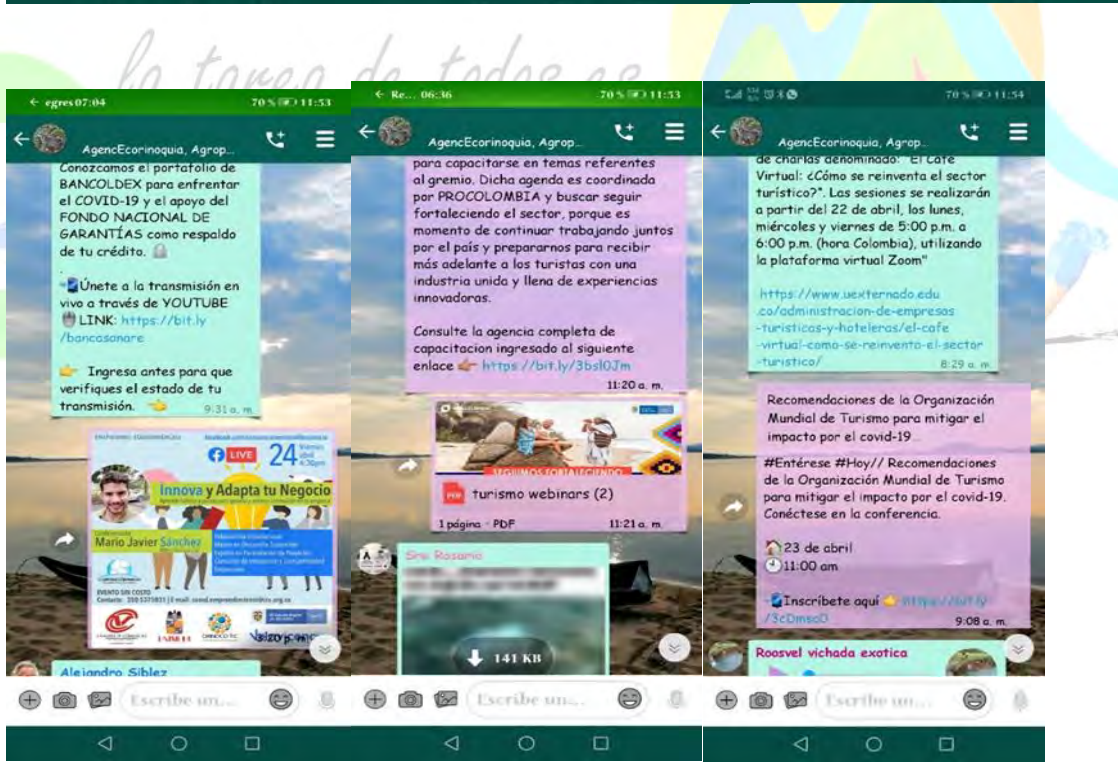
la tarea de todos es

egres 07:04 70 % 11:53

AgencEcorinoquia, Agrop...

Conozcamos el portafolio de BANCOLDEX para enfrentar el COVID-19 y el apoyo del FONDO NACIONAL DE GARANTÍAS como respaldo de tu crédito.

Únete a la transmisión en vivo a través de YOUTUBE LINK: https://bit.ly/bancasonare

Ingresa antes para que verifiques el estado de tu transmisión.

9:31 a. m.

LIVE 24

Innova y Adapta tu Negocio

Mario Javier Sánchez

EVENTO SIN COSTO

Alejandro Siblez

Escribe un...

Re... 06:36 70 % 11:53

AgencEcorinoquia, Agrop...

para capacitarse en temas referentes al gremio. Dicha agenda es coordinada por PROCOLOMBIA y buscar seguir fortaleciendo el sector, porque es momento de continuar trabajando juntos por el país y prepararnos para recibir más adelante a los turistas con una industria unida y llena de experiencias innovadoras.

Consulte la agencia completa de capacitacion ingresado al siguiente enlace https://bit.ly/3bsl0Jm

11:20 a. m.

SEGUIMOS FORTALECIENDO

turismo webinars (2)

1 página · PDF 11:21 a. m.

Sra. Rosario

141 KB

Escribe un...

70 % 11:54

AgencEcorinoquia, Agrop...

de charlas denominado: "El Café Virtual: ¿Cómo se reinventa el sector turístico?". Las sesiones se realizarán a partir del 22 de abril, los lunes, miércoles y viernes de 5:00 p.m. a 6:00 p.m. (hora Colombia), utilizando la plataforma virtual Zoom"

https://www.uexternado.edu.co/administracion-de-empresas-turisticas-y-hoteleras/el-cafe-virtual-como-se-reinvento-el-sector-turistico/

8:29 a. m.

Recomendaciones de la Organización Mundial de Turismo para mitigar el impacto por el covid-19...

#Entérese #Hoy// Recomendaciones de la Organización Mundial de Turismo para mitigar el impacto por el covid-19. Conéctese en la conferencia.

23 de abril
11:00 am

Inscríbete aquí https://bit.ly/3cDmsoD

9:08 a. m.

Roosvel vichada exotica

Escribe un...